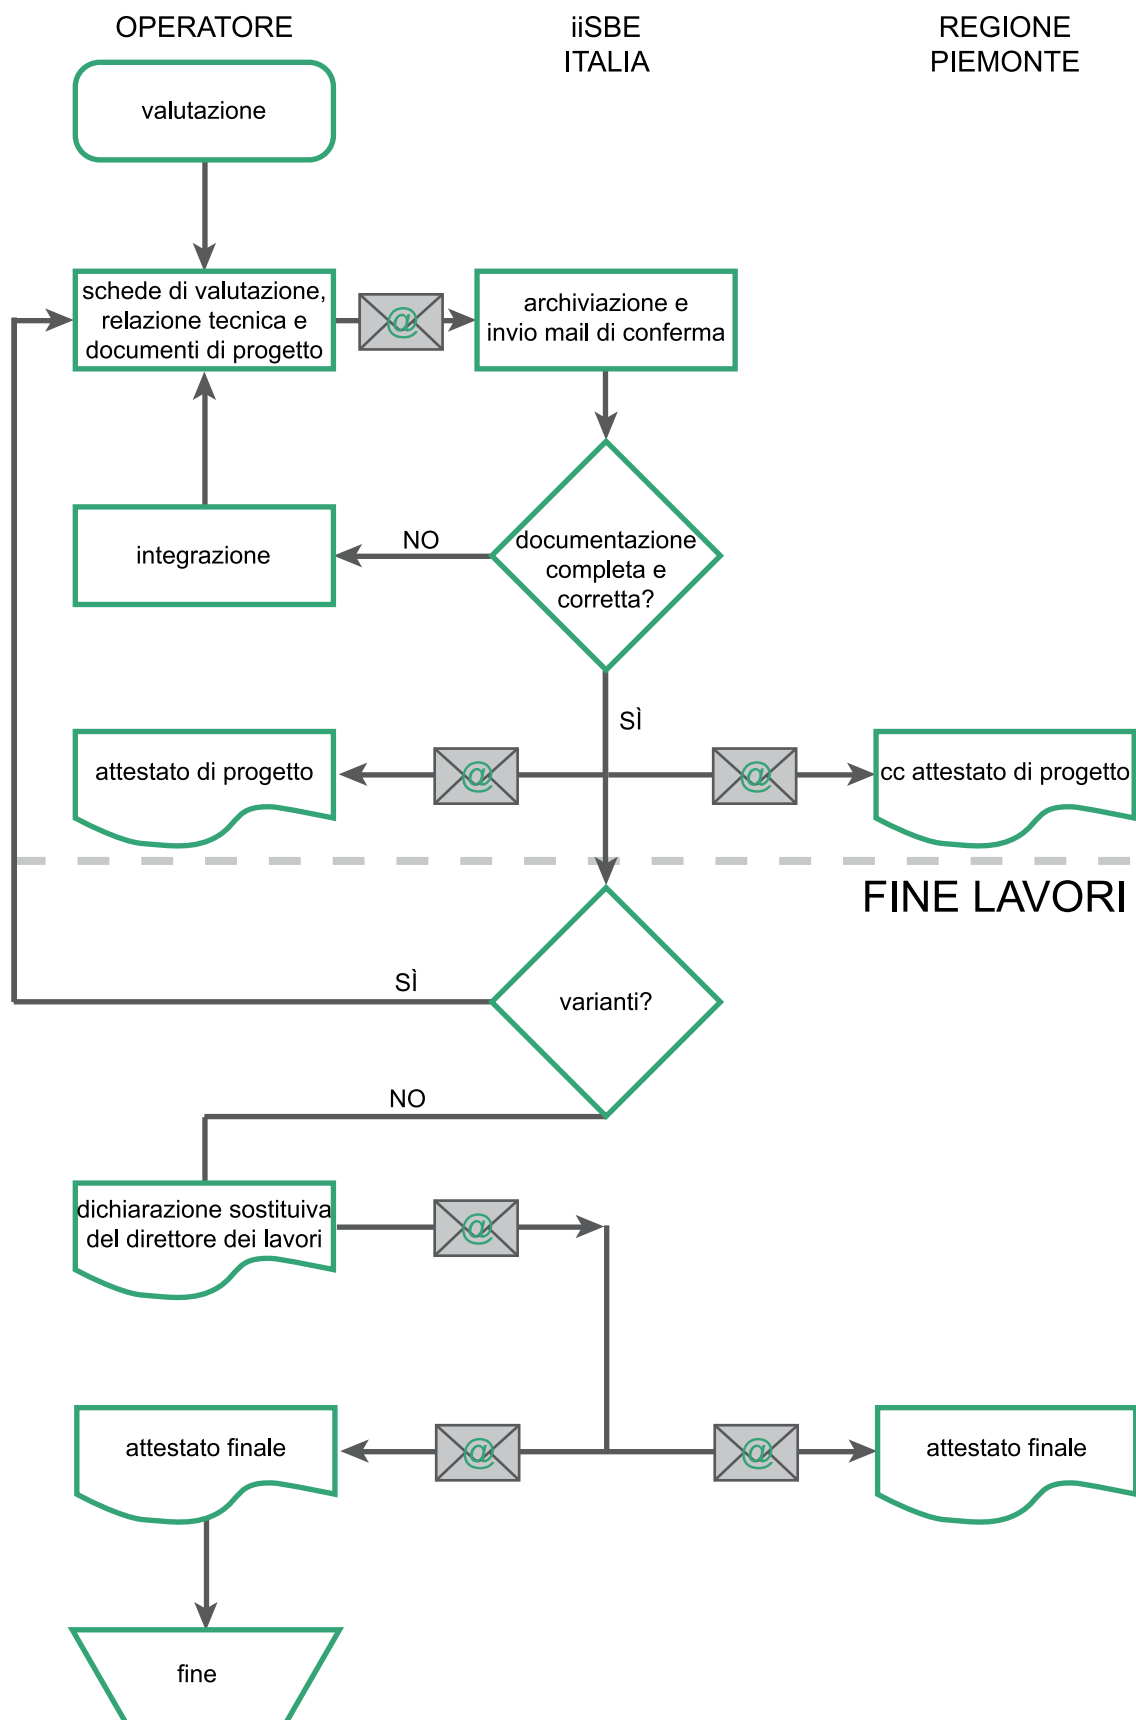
OPERATORE

iiSBE ITALIA

REGIONE PIEMONTE

valutazione

schede di valutazione, relazione tecnica e documenti di progetto

@

archiviazione e invio mail di conferma

integrazione

NO

documentazione completa e corretta?

SÌ

attestato di progetto

@

@

cc attestato di progetto

FINE LAVORI

SÌ

varianti?

NO

dichiarazione sostituiva del direttore dei lavori

@

attestato finale

@

@

attestato finale

fine